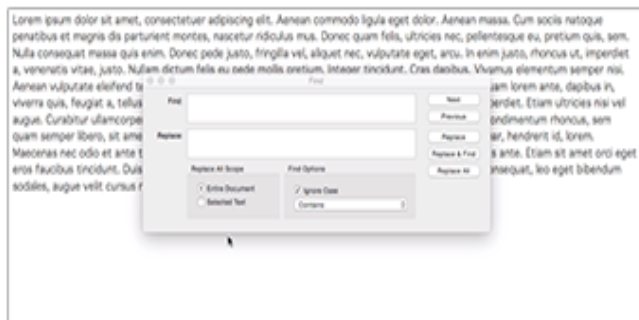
Lorem ipsum dolor sit amet, consectetuer adipiscing elit. Aenean commodo ligula eget dolor. Aenean massa. Cum sociis natoque penatibus et magnis dis parturient montes, nascetur ridiculus mus. Donec quam felis, ultricies nec, pellentesque eu, pretium quis, sem. Nulla consequat massa quis enim. Donec pede justo, fringilla vel, aliquet nec, vulputate eget, arcu. In enim justo, rhoncus ut, imperdiet a, venenatis vitae, justo. Nullam dictum felis eu pede mollis pretium. Integer tincidunt. Cras dapibus. Vivamus elementum semper nisi. Aenean vulputate eleifend t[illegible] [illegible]am lorem ante, dapibus in, viverra quis, feugiat a, tellus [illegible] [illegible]erdiet. Etiam ultricies nisi vel augue. Curabitur ullamcorpe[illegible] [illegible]ondimentum rhoncus, sem quam semper libero, sit ame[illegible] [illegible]ar, hendrerit id, lorem. Maecenas nec odio et ante t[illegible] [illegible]s ante. Etiam sit amet orci eget eros faucibus tincidunt. Duis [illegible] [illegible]sequat, leo eget bibendum sodales, augue velit cursus n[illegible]

Find

Find

Replace

Next

Previous

Replace

Replace & Find

Replace All

Replace All Scope

Entire Document

Selected Text

Find Options

Ignore Case

Contains